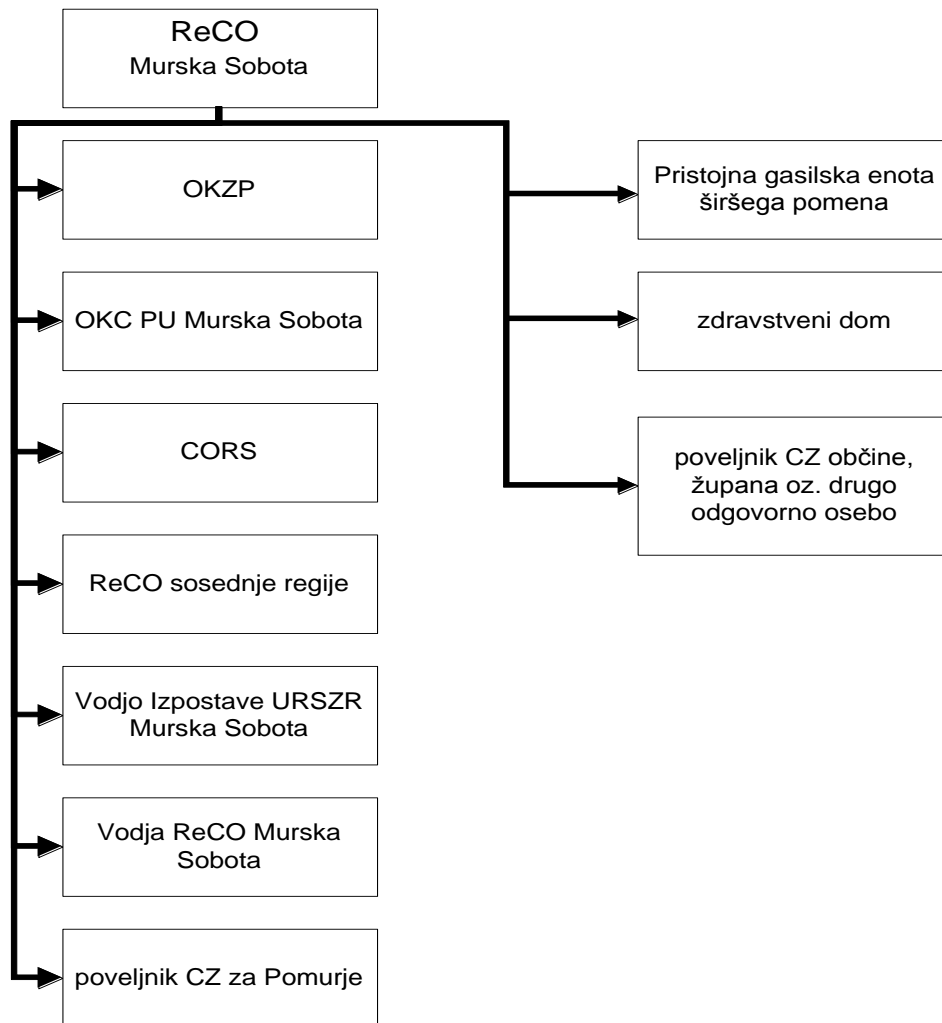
ReCO
Murska Sobota

OKZP

OKC PU Murska Sobota

CORS

ReCO sosednje regije

Vodjo Izpostave URSZR Murska Sobota

Vodja ReCO Murska Sobota

poveljnik CZ za Pomurje

Pristojna gasilska enota širšega pomena

zdravstveni dom

poveljnik CZ občine, župana oz. drugo odgovorno osebo